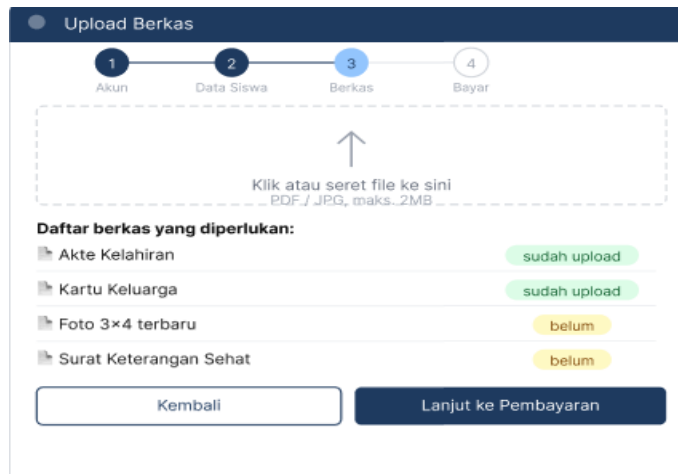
Upload Berkas

1
Akun

2
Data Siswa

3
Berkas

4
Bayar

Klik atau seret file ke sini
PDF / JPG, maks. 2MB

Daftar berkas yang diperlukan:

| | |
|---|---|
| Akte Kelahiran | sudah upload |
| Kartu Keluarga | sudah upload |
| Foto 3×4 terbaru | belum |
| Surat Keterangan Sehat | belum |

Kembali

Lanjut ke Pembayaran